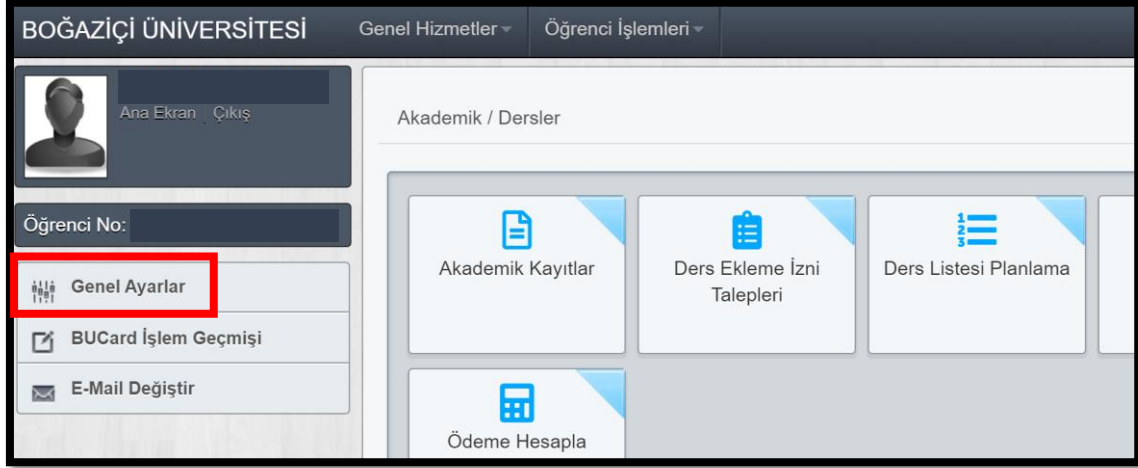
BOĞAZİÇİ ÜNİVERSİTESİ Genel Hizmetler Öğrenci İşlemleri

Ana Ekran Çıkış

Öğrenci No:

Genel Ayarlar

BUCard İşlem Geçmişi

E-Mail Değiştir

Akademik / Dersler

Akademik Kayıtlar

Ders Ekleme İzni Talepleri

Ders Listesi Planlama

Ödeme Hesapla